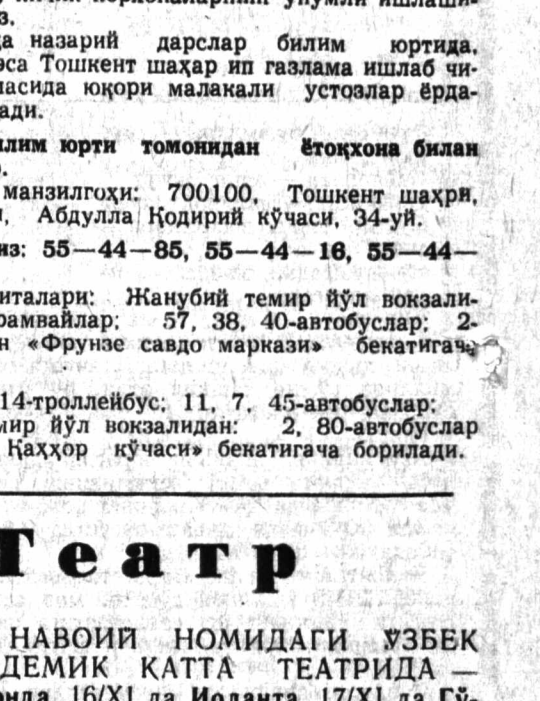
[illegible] умумий ишлаши-
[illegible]з.
да назарий дарслар билим юртида, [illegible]са Тошкент шаҳар ип газлама ишлаб чи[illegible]асида юқори малакали устозлар ёрда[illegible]ади.

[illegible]лим юрти томонидан ётоқхона билан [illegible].

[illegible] манзилгоҳи: 700100, Тошкент шаҳри, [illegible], Абдулла Қодирий кўчаси, 34-уй.

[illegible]из: 55—44—85, 55—44—16, 55—44—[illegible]

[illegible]италари: Жанубий темир йўл вокзали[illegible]рамвайлар: 57, 38, 40-автобуслар: 2-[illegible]н «Фрунзе савдо маркази» бекатигача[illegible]

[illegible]14-троллейбус; 11, 7, 45-автобуслар; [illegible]мир йўл вокзалидан: 2, 80-автобуслар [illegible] Қаҳҳор кўчаси» бекатигача борилади.

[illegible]Театр

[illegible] НАВОИЙ НОМИДАГИ ЎЗБЕК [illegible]ДЕМИК КАТТА ТЕАТРИДА — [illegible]нда 16/XI да Иоланта, 17/XI да Гў-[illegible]